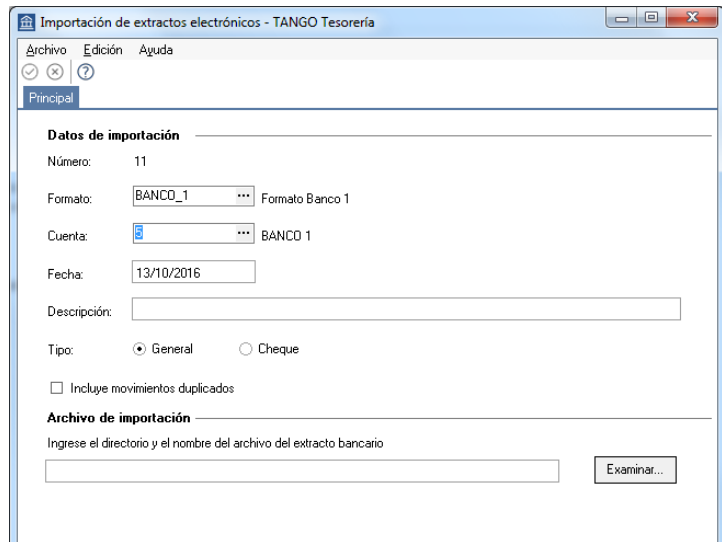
Importación de extractos electrónicos - TANGO Tesorería

Archivo Edición Ayuda

Principal

Datos de importación

Número: 11

Formato: BANCO_1 ... Formato Banco 1

Cuenta: 5 ... BANCO 1

Fecha: 13/10/2016

Descripción:

Tipo: General Cheque

Incluye movimientos duplicados

Archivo de importación

Ingrese el directorio y el nombre del archivo del extracto bancario

Examinar...